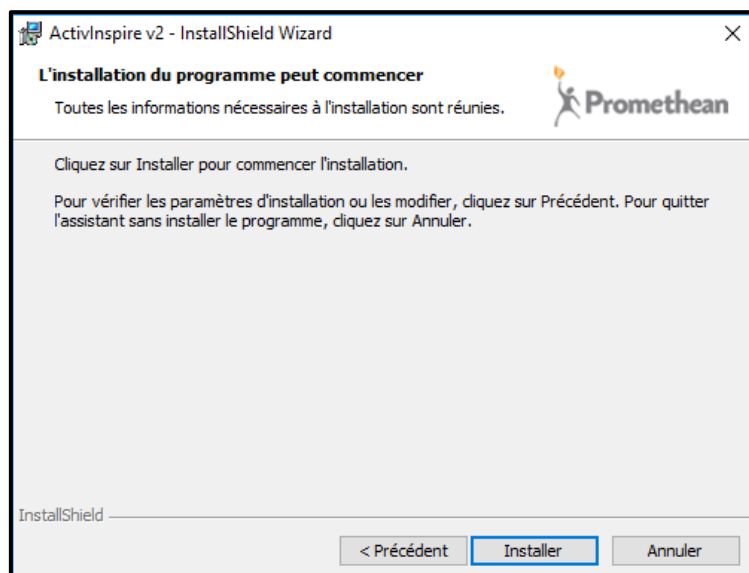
ActivInspire v2 - InstallShield Wizard

×

L'installation du programme peut commencer

Toutes les informations nécessaires à l'installation sont réunies.

Promethean

Cliquez sur Installer pour commencer l'installation.

Pour vérifier les paramètres d'installation ou les modifier, cliquez sur Précédent. Pour quitter l'assistant sans installer le programme, cliquez sur Annuler.

InstallShield

< Précédent

Installer

Annuler